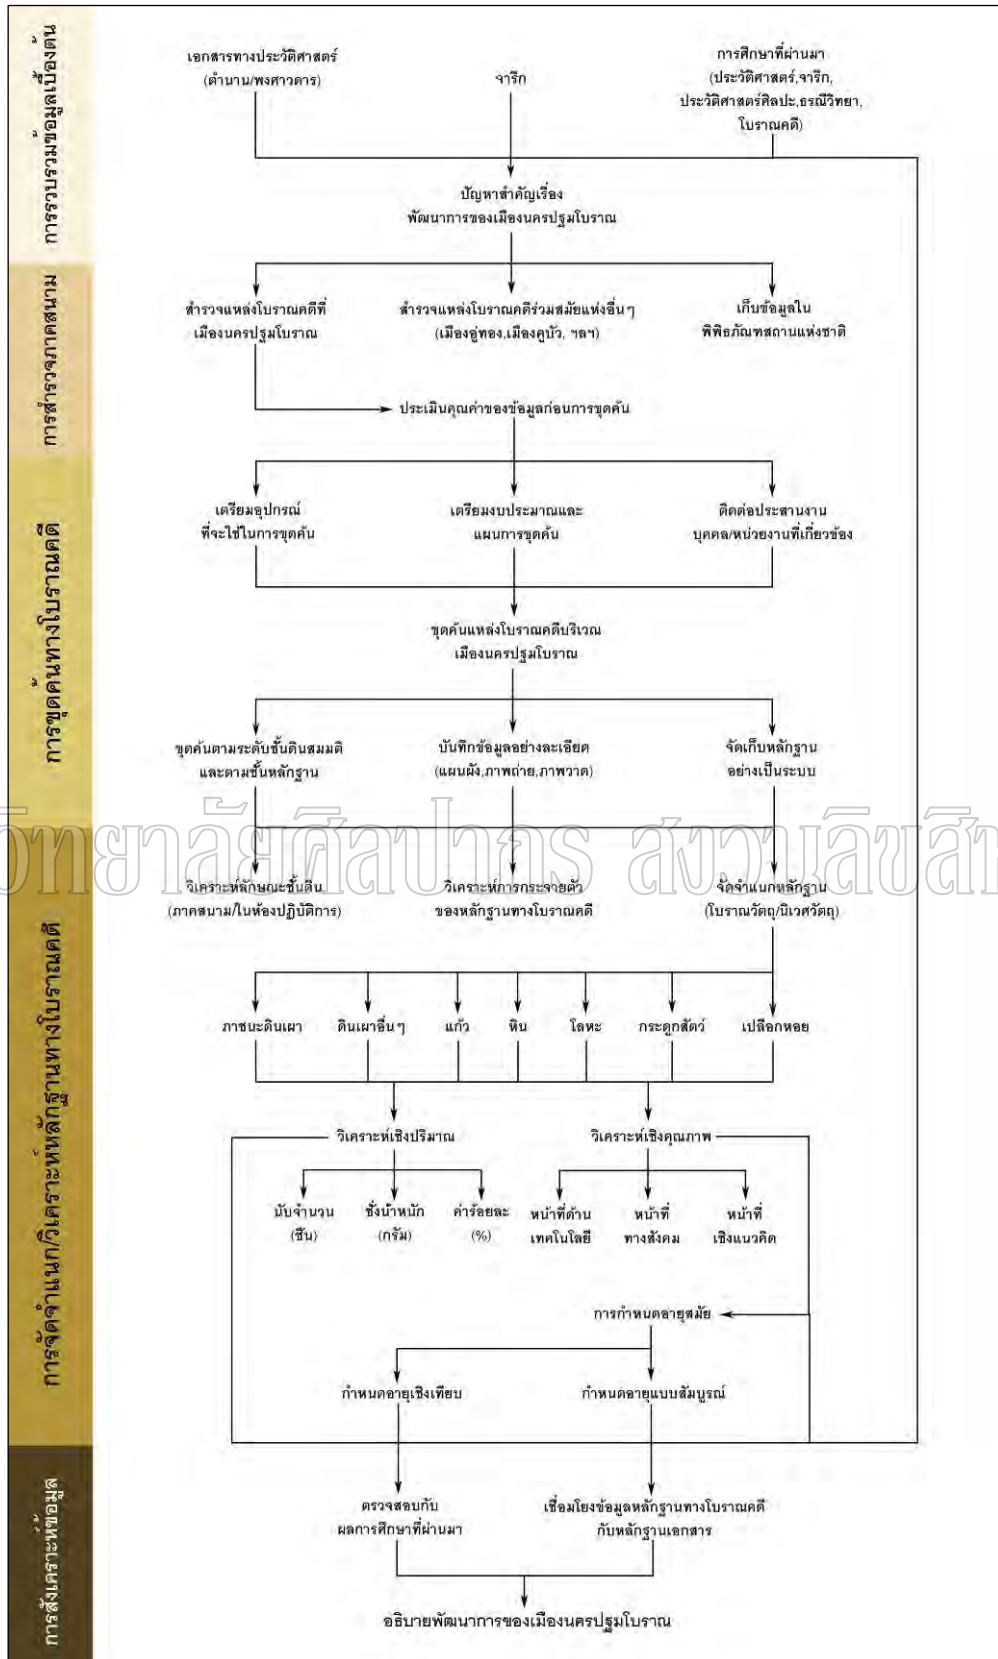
การรวบรวมข้อมูลเบื้องต้น

เอกสารทางประวัติศาสตร์ (ตำนาน/พงศาวดาร)

จารึก

การศึกษาที่ผ่านมา (ประวัติศาสตร์,จารึก, ประวัติศาสตร์ศิลปะ,ธรณีวิทยา, โบราณคดี)

ปัญหาสำคัญเรื่อง พัฒนาการของเมืองนครปฐมโบราณ

การสำรวจภาคสนาม

สำรวจแหล่งโบราณคดีที่ เมืองนครปฐมโบราณ

สำรวจแหล่งโบราณคดีร่วมสมัยแห่งอื่นๆ (เมืองอู่ทอง,เมืองคูบัว, ฯลฯ)

เก็บข้อมูลใน พิพิธภัณฑสถานแห่งชาติ

ประเมินคุณค่าของข้อมูลก่อนการขุดค้น

การขุดค้นทางโบราณคดี

เตรียมอุปกรณ์ ที่จะใช้ในการขุดค้น

เตรียมงบประมาณและ แผนการขุดค้น

ติดต่อประสานงาน บุคคล/หน่วยงานที่เกี่ยวข้อง

ขุดค้นแหล่งโบราณคดีบริเวณ เมืองนครปฐมโบราณ

ขุดค้นตามระดับชั้นดินสมมติ และตามชั้นหลักฐาน

บันทึกข้อมูลอย่างละเอียด (แผนผัง,ภาพถ่าย,ภาพวาด)

จัดเก็บหลักฐาน อย่างเป็นระบบ

วิทยาลัยศิลปากร สงวนลิขสิทธิ์

การจัดจำแนก/วิเคราะห์หลักฐานทางโบราณคดี

วิเคราะห์ลักษณะชั้นดิน (ภาคสนาม/ในห้องปฏิบัติการ)

วิเคราะห์การกระจายตัว ของหลักฐานทางโบราณคดี

จัดจำแนกหลักฐาน (โบราณวัตถุ/นิเวศวัตถุ)

ภาชนะดินเผา

ดินเผาอื่นๆ

แก้ว

หิน

โลหะ

กระดูกสัตว์

เปลือกหอย

วิเคราะห์เชิงปริมาณ

วิเคราะห์เชิงคุณภาพ

นับจำนวน (ชิ้น)

ชั่งน้ำหนัก (กรัม)

ค่าร้อยละ (%)

หน้าที่ด้าน เทคโนโลยี

หน้าที่ ทางสังคม

หน้าที่ เชิงแนวคิด

การกำหนดอายุสมัย

กำหนดอายุเชิงเทียบ

กำหนดอายุแบบสัมบูรณ์

การสังเคราะห์ข้อมูล

ตรวจสอบกับ ผลการศึกษาที่ผ่านมา

เชื่อมโยงข้อมูลหลักฐานทางโบราณคดี กับหลักฐานเอกสาร

อธิบายพัฒนาการของเมืองนครปฐมโบราณ